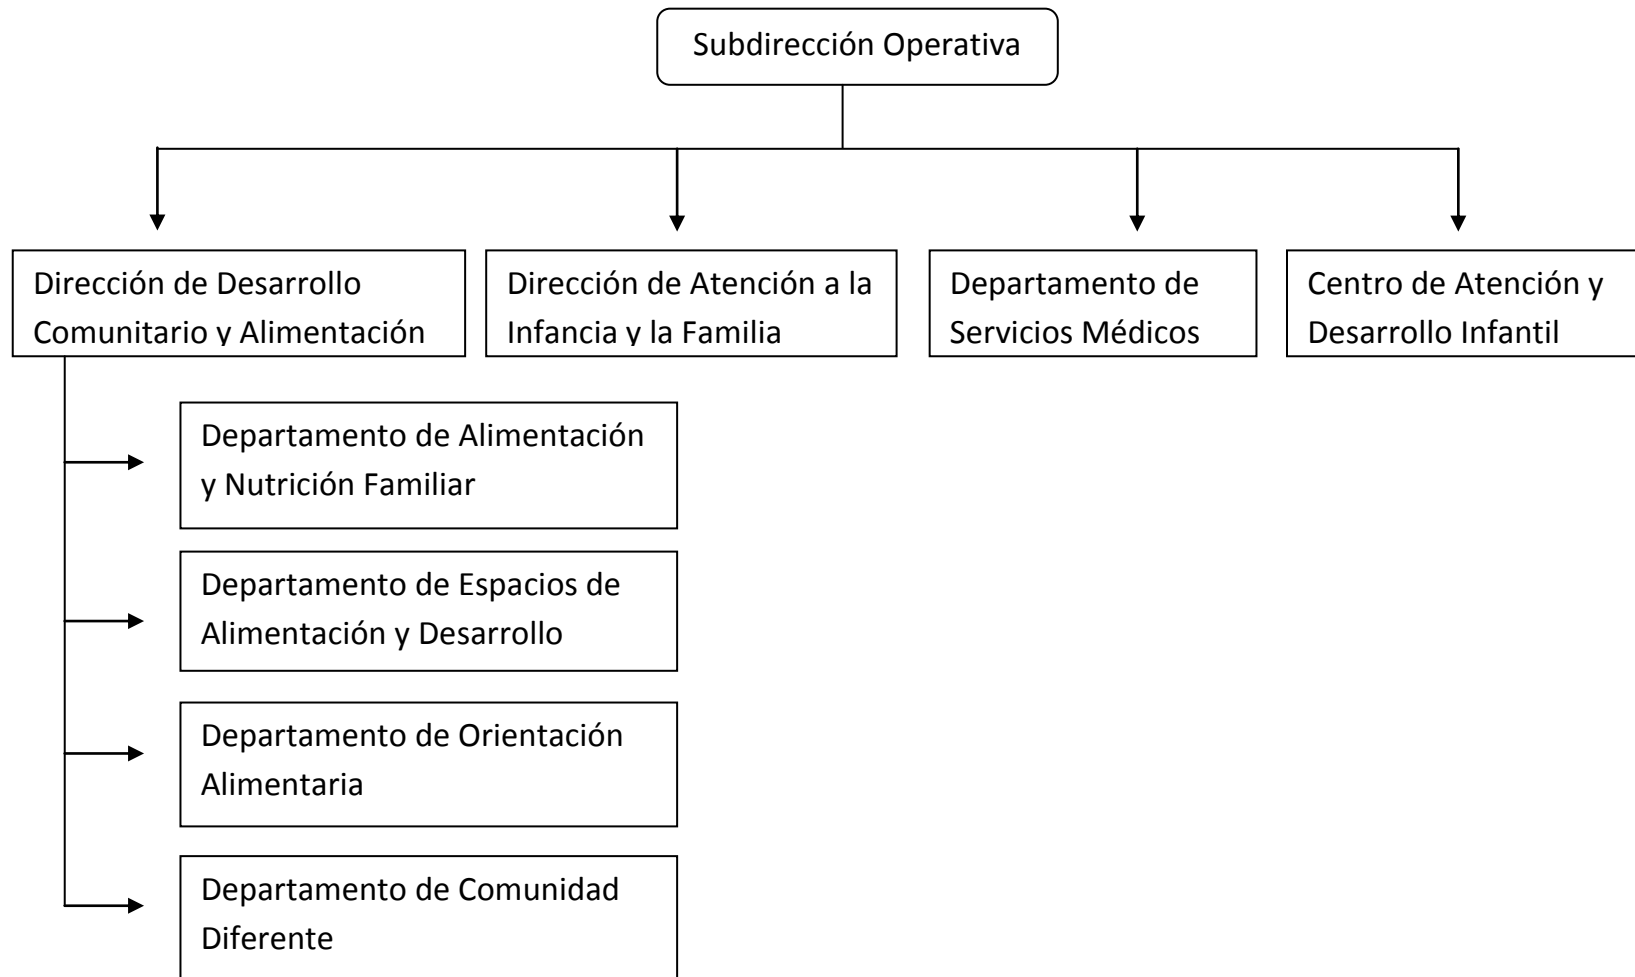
Subdirección Operativa

Dirección de Desarrollo Comunitario y Alimentación

Dirección de Atención a la Infancia y la Familia

Departamento de Servicios Médicos

Centro de Atención y Desarrollo Infantil

Departamento de Alimentación y Nutrición Familiar

Departamento de Espacios de Alimentación y Desarrollo

Departamento de Orientación Alimentaria

Departamento de Comunidad Diferente